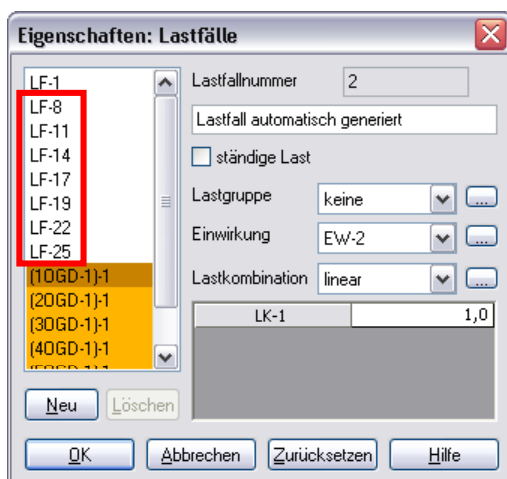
Eigenschaften: Lastfälle

LF-1
LF-8
LF-11
LF-14
LF-17
LF-19
LF-22
LF-25
(1OGD-1)-1
(2OGD-1)-1
(3OGD-1)-1
(4OGD-1)-1
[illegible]

Lastfallnummer 2

Lastfall automatisch generiert

ständige Last

Lastgruppe keine ...

Einwirkung EW-2 ...

Lastkombination linear ...

| LK-1 | 1,0 |
|---|---|

Neu Löschen

OK Abbrechen Zurücksetzen Hilfe